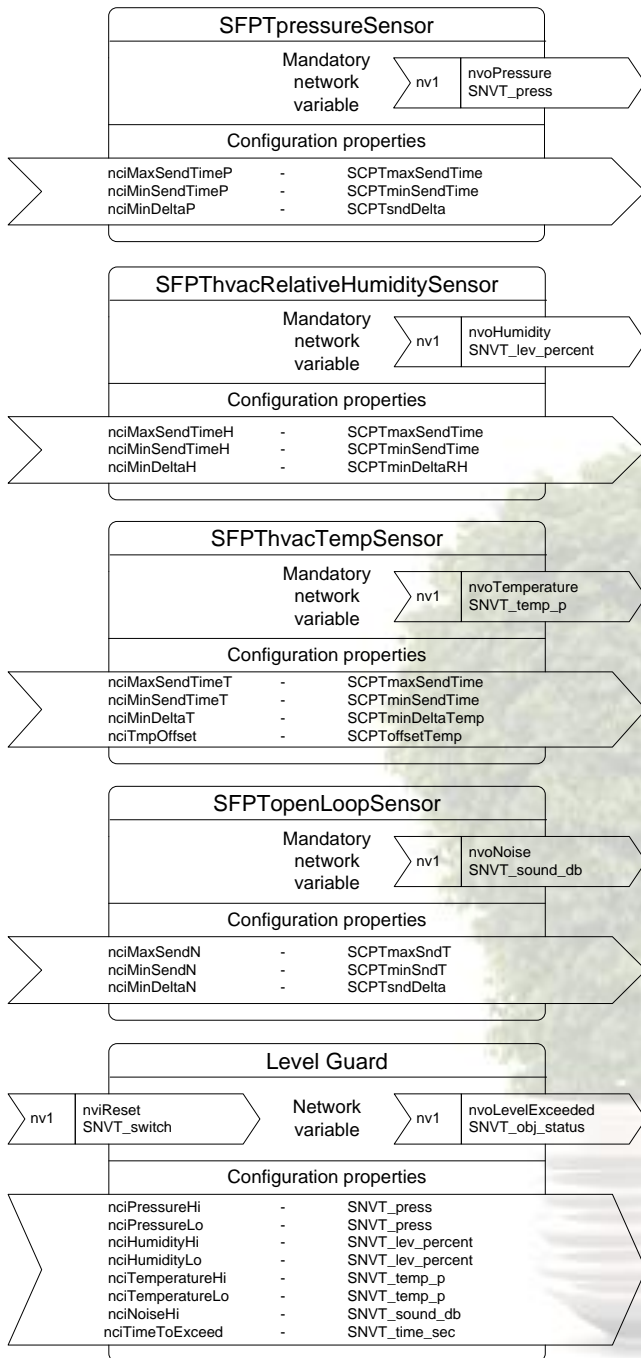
SFPTpressureSensor

Mandatory network variable

nv1

nvoPressure
SNVT_press

Configuration properties

nciMaxSendTimeP - SCPTmaxSendTime
nciMinSendTimeP - SCPTminSendTime
nciMinDeltaP - SCPTsndDelta

SFPThvacRelativeHumiditySensor

Mandatory network variable

nv1

nvoHumidity
SNVT_lev_percent

Configuration properties

nciMaxSendTimeH - SCPTmaxSendTime
nciMinSendTimeH - SCPTminSendTime
nciMinDeltaH - SCPTminDeltaRH

SFPThvacTempSensor

Mandatory network variable

nv1

nvoTemperature
SNVT_temp_p

Configuration properties

nciMaxSendTimeT - SCPTmaxSendTime
nciMinSendTimeT - SCPTminSendTime
nciMinDeltaT - SCPTminDeltaTemp
nciTmpOffset - SCPToffsetTemp

SFPTopenLoopSensor

Mandatory network variable

nv1

nvoNoise
SNVT_sound_db

Configuration properties

nciMaxSendN - SCPTmaxSndT
nciMinSendN - SCPTminSndT
nciMinDeltaN - SCPTsndDelta

Level Guard

nv1

nviReset
SNVT_switch

Network variable

nv1

nvoLevelExceeded
SNVT_obj_status

Configuration properties

nciPressureHi - SNVT_press
nciPressureLo - SNVT_press
nciHumidityHi - SNVT_lev_percent
nciHumidityLo - SNVT_lev_percent
nciTemperatureHi - SNVT_temp_p
nciTemperatureLo - SNVT_temp_p
nciNoiseHi - SNVT_sound_db
nciTimeToExceed - SNVT_time_sec